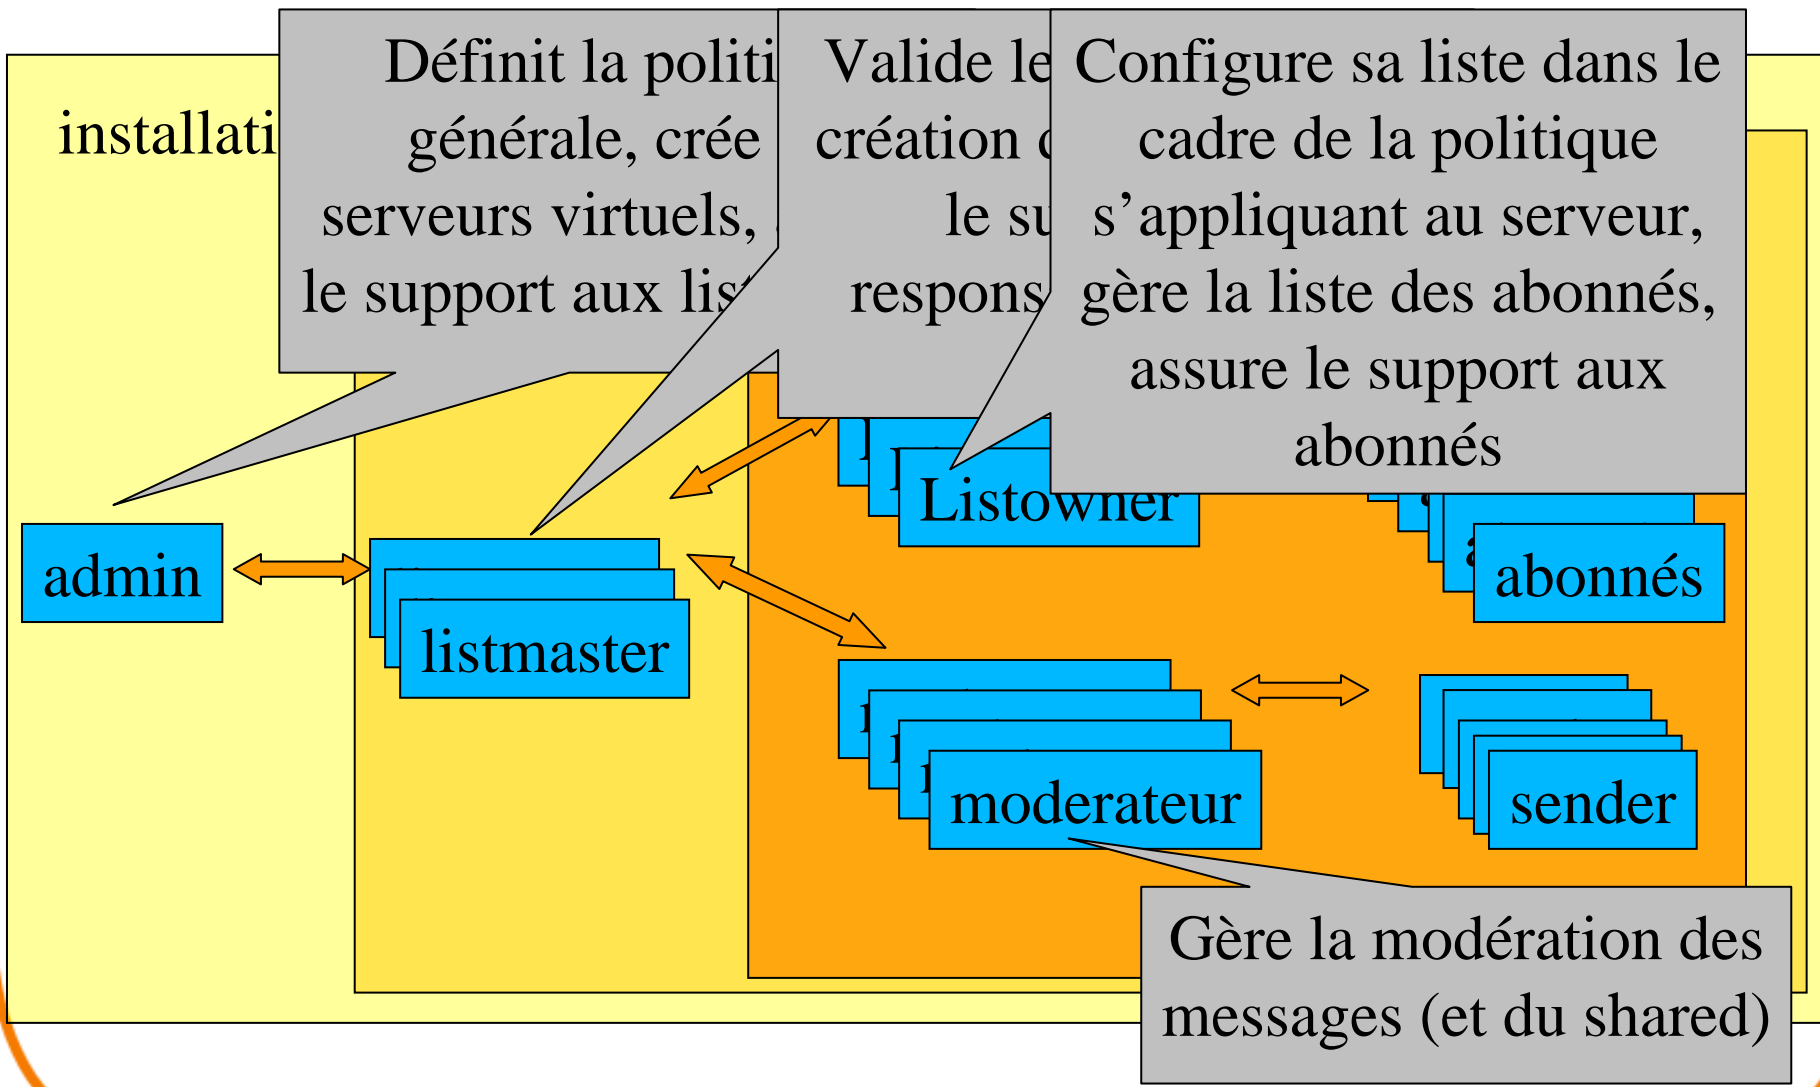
installati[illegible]

Définit la politi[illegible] générale, crée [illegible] serveurs virtuels, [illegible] le support aux list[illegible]

Valide le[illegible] création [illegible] le su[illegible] respons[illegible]

Configure sa liste dans le cadre de la politique s'appliquant au serveur, gère la liste des abonnés, assure le support aux abonnés

admin

listmaster

Listowner

abonnés

moderateur

sender

Gère la modération des messages (et du shared)